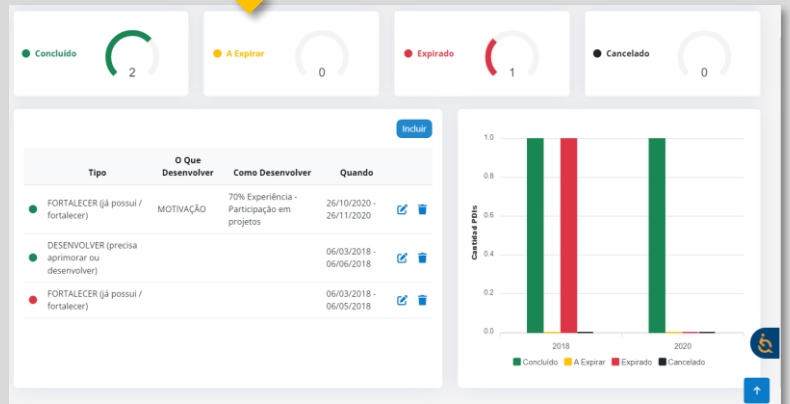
Concluído 2

A Expirar 0

Expirado 1

Cancelado 0

Incluir

| Tipo | O Que Desenvolver | Como Desenvolver | Quando |
|---|---|---|---|
| FORTALECER (já possui / fortalecer) | MOTIVAÇÃO | 70% Experiência - Participação em projetos | 26/10/2020 - 26/11/2020 |
| DESENVOLVER (precisa aprimorar ou desenvolver) | | | 06/03/2018 - 06/06/2018 |
| FORTALECER (já possui / fortalecer) | | | 06/03/2018 - 06/05/2018 |

Cantidad PDIs

1.0
0.8
0.6
0.4
0.2
0.0

2018
2020

Concluído A Expirar Expirado Cancelado